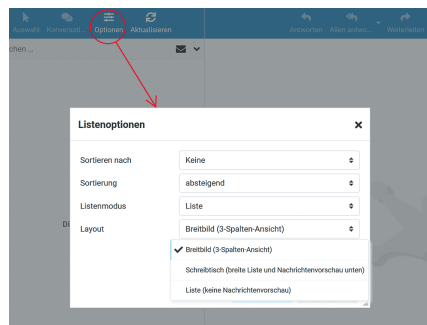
Auswahl Konversati... Optionen Aktualisieren

Antworten Allen antwo... Weiterleiten

chen...

Listenoptionen

×

Sortieren nach Keine

Sortierung absteigend

Listenmodus Liste

Layout Breitbild (3-Spalten-Ansicht)

✓ Breitbild (3-Spalten-Ansicht)

Schreibtisch (breite Liste und Nachrichtenvorschau unten)

Liste (keine Nachrichtenvorschau)

Di